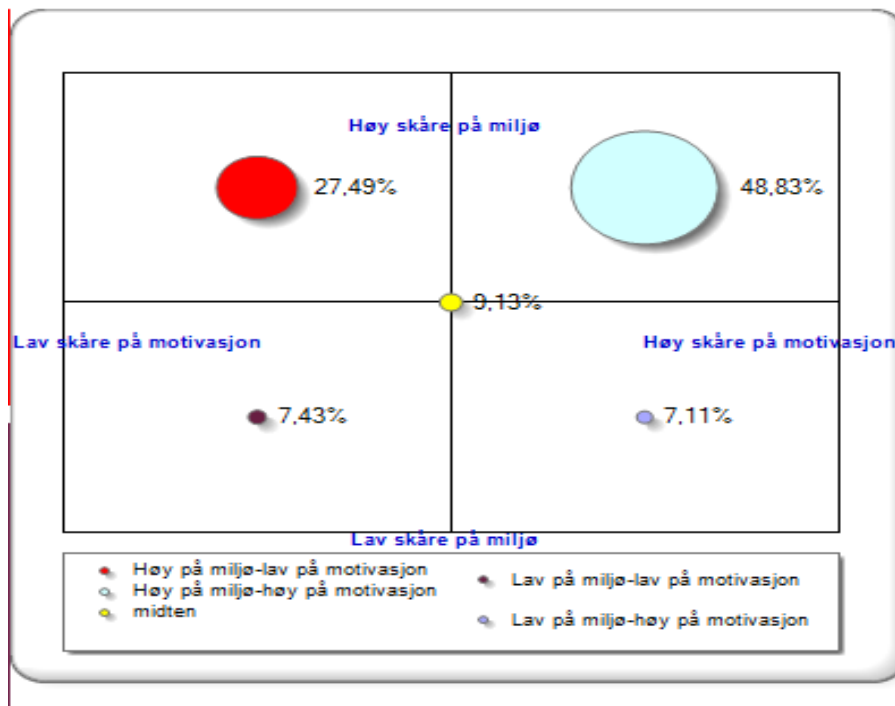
Høy skåre på miljø

27,49%

48,83%

9,13%

Lav skåre på motivasjon

Høy skåre på motivasjon

7,43%

7,11%

Lav skåre på miljø

Høy på miljø-lav på motivasjon
Høy på miljø-høy på motivasjon
midten
Lav på miljø-lav på motivasjon
Lav på miljø-høy på motivasjon